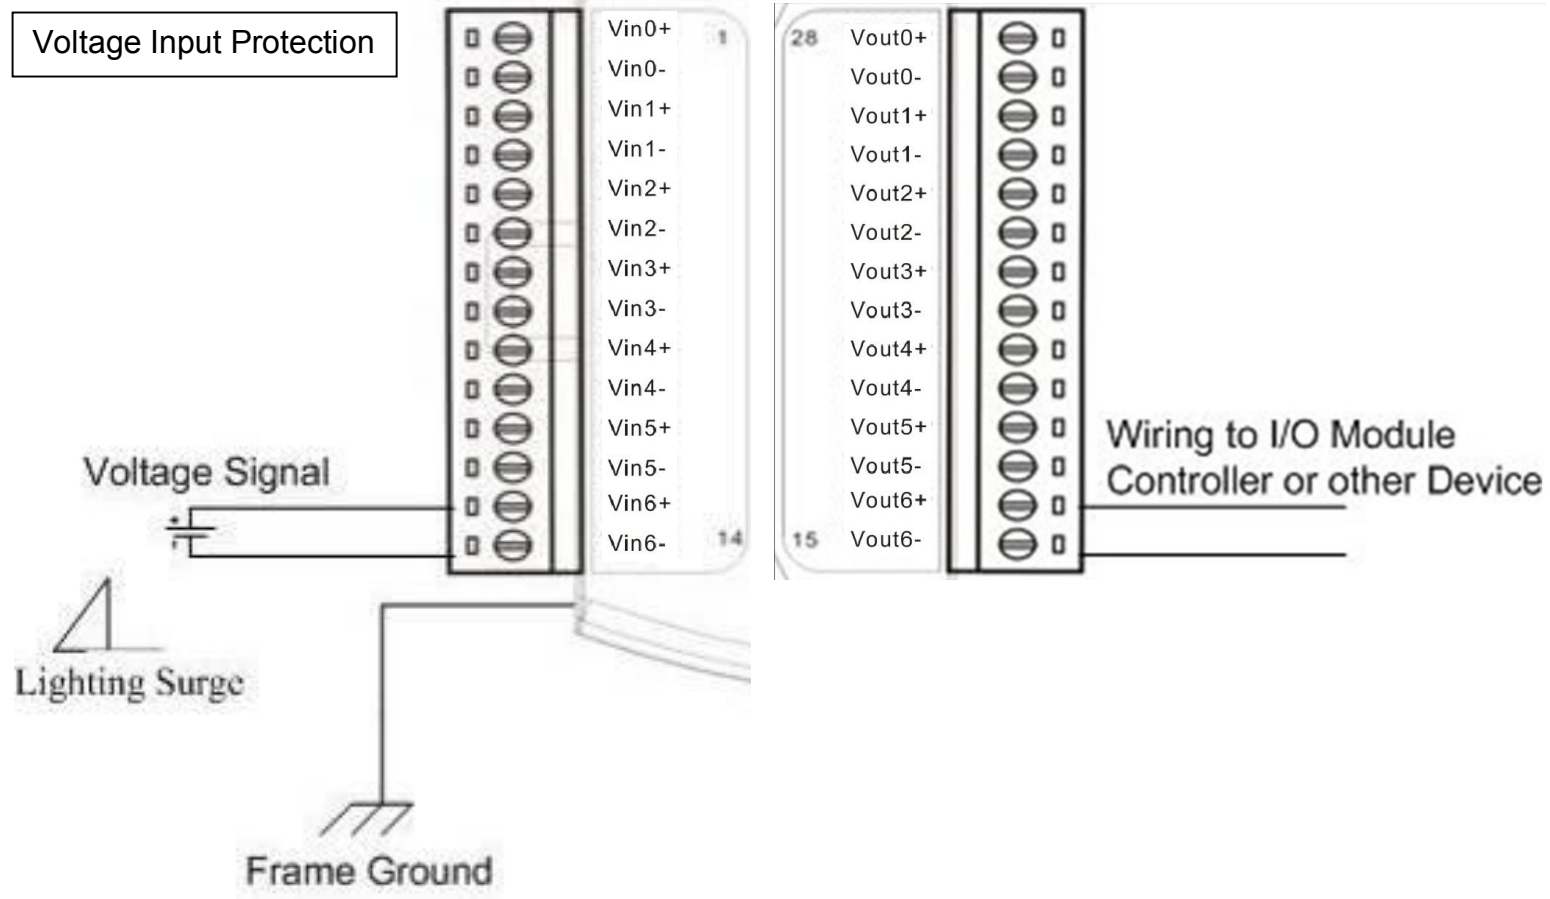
Voltage Input Protection

Vin0+
1
Vin0-
Vin1+
Vin1-
Vin2+
Vin2-
Vin3+
Vin3-
Vin4+
Vin4-
Vin5+
Vin5-
Vin6+
Vin6-
14

28
Vout0+
Vout0-
Vout1+
Vout1-
Vout2+
Vout2-
Vout3+
Vout3-
Vout4+
Vout4-
Vout5+
Vout5-
Vout6+
15
Vout6-

Voltage Signal

Wiring to I/O Module Controller or other Device

Lighting Surge

Frame Ground